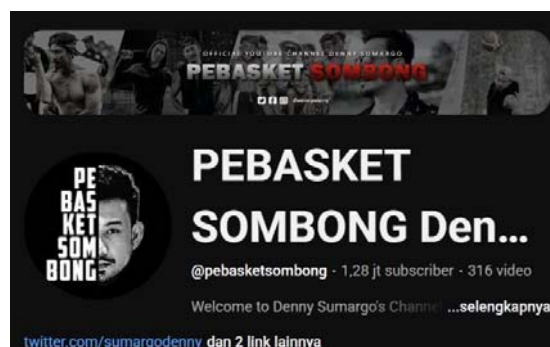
OFFICIAL YOUTUBE CHANNEL DENNY SUMARGO
PEBASKET SOMBONG
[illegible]

PE
BAS
KET
SOM
BONG

PEBASKET SOMBONG Den...

@pebasketsombong · 1,28 jt subscriber · 316 video

Welcome to Denny Sumargo's Channel ...selengkapnya

twitter.com/sumargodenny dan 2 link lainnya